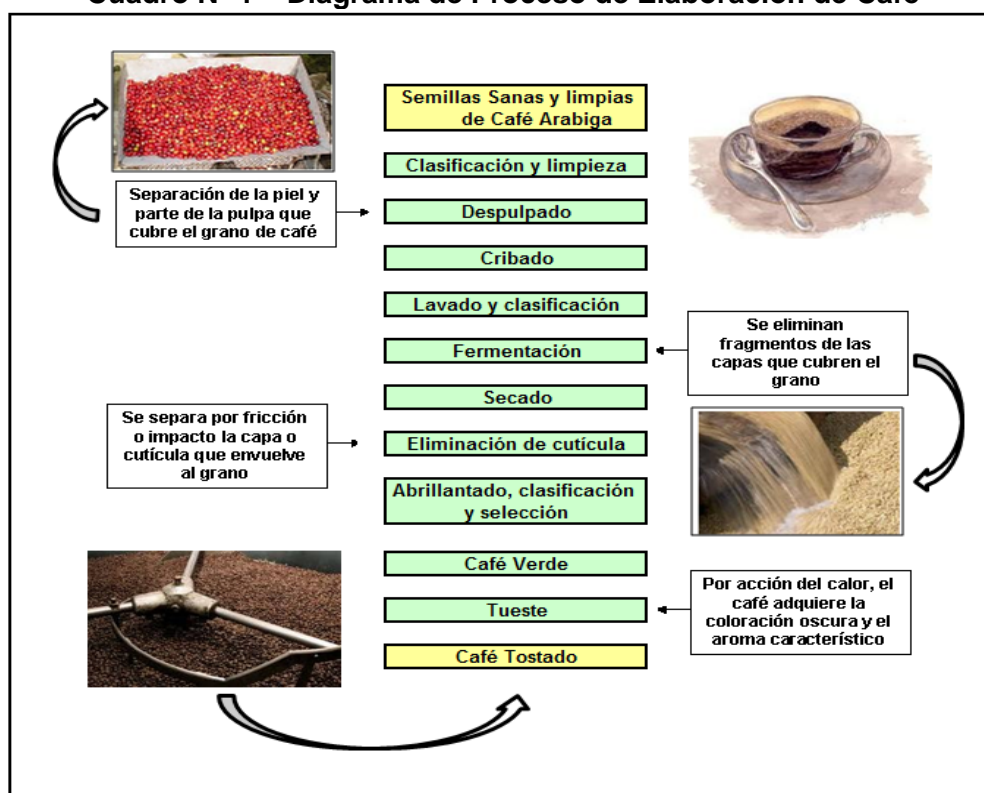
Cuadro N° 1 – Diagrama de Proceso de Elaboración de Café

Semillas Sanas y limpias de Café Arabiga

Clasificación y limpieza

Separación de la piel y parte de la pulpa que cubre el grano de café

Despulpado

Cribado

Lavado y clasificación

Se eliminan fragmentos de las capas que cubren el grano

Fermentación

Secado

Se separa por fricción o impacto la capa o cutícula que envuelve al grano

Eliminación de cutícula

Abrillantado, clasificación y selección

Café Verde

Por acción del calor, el café adquiere la coloración oscura y el aroma característico

Tueste

Café Tostado